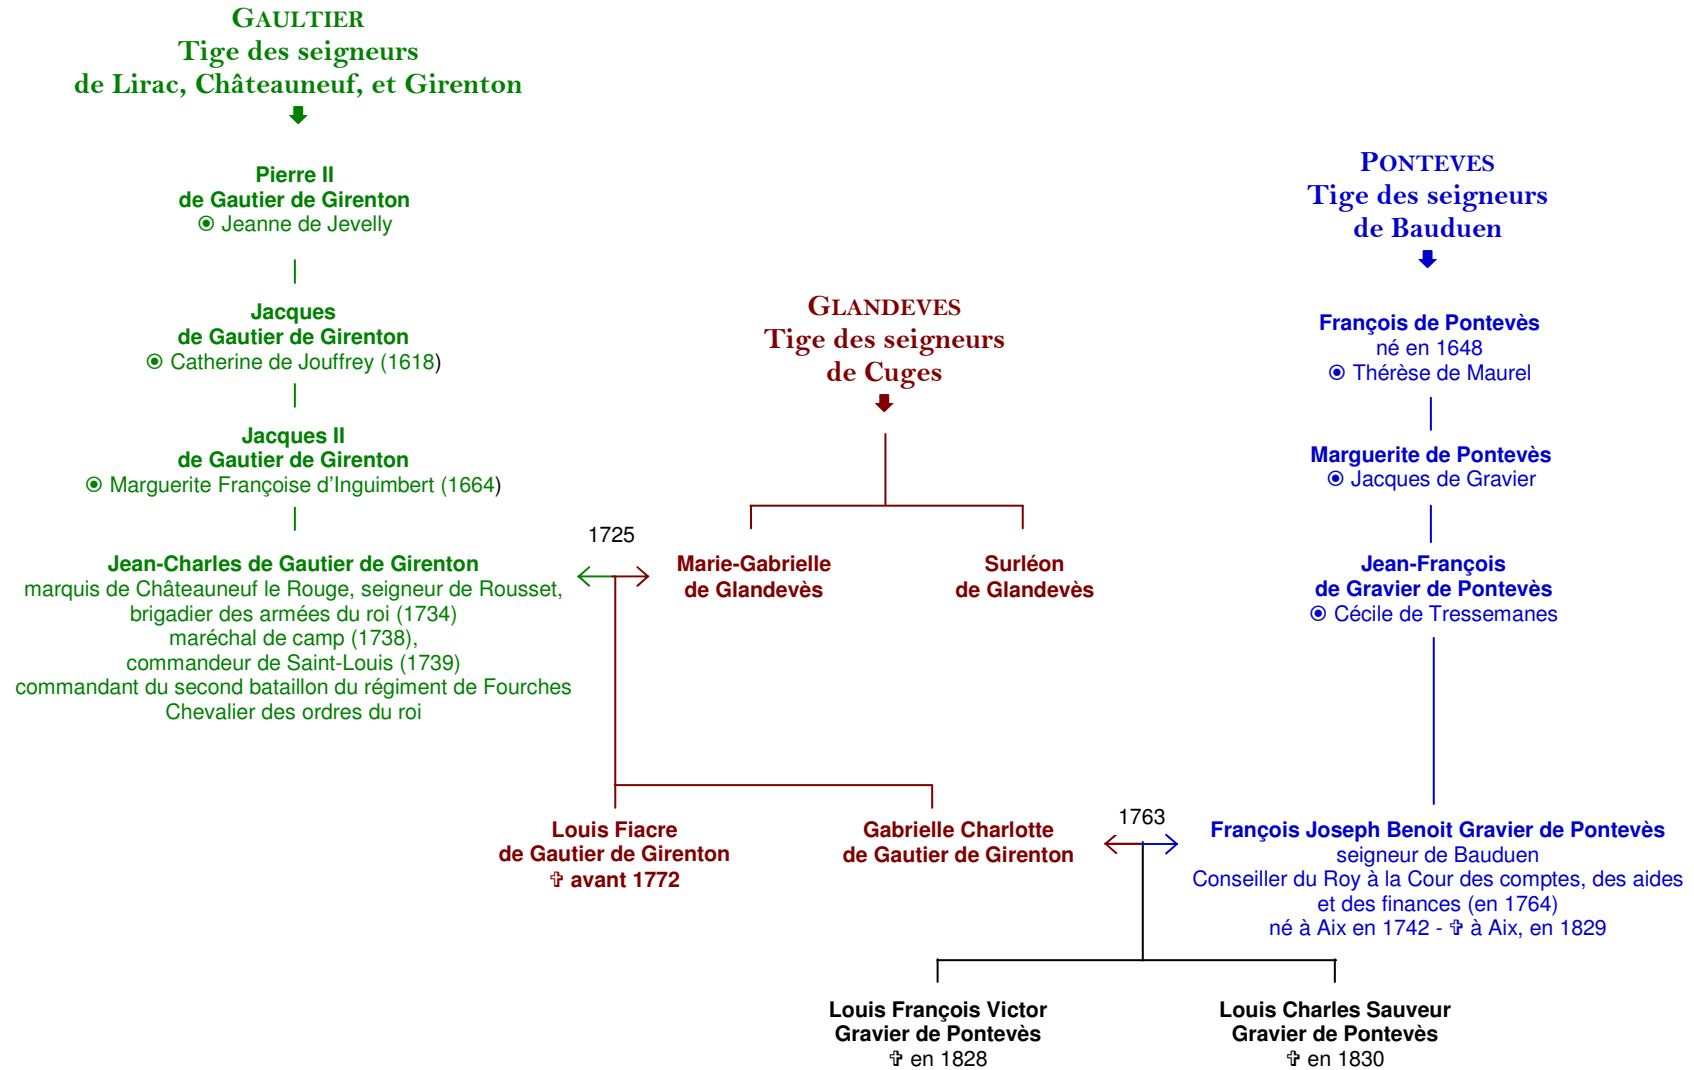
GAULTIER
Tige des seigneurs
de Lirac, Châteauneuf, et Girenton

Pierre II
de Gautier de Girenton
⦿ Jeanne de Jevelly

Jacques
de Gautier de Girenton
⦿ Catherine de Jouffrey (1618)

Jacques II
de Gautier de Girenton
⦿ Marguerite Françoise d'Inguimbert (1664)

Jean-Charles de Gautier de Girenton
marquis de Châteauneuf le Rouge, seigneur de Rousset,
brigadier des armées du roi (1734)
maréchal de camp (1738),
commandeur de Saint-Louis (1739)
commandant du second bataillon du régiment de Fourches
Chevalier des ordres du roi

1725

GLANDEVES
Tige des seigneurs
de Cuges

Marie-Gabrielle
de Glandevès

Surléon
de Glandevès

PONTEVES
Tige des seigneurs
de Bauduen

François de Pontevès
né en 1648
⦿ Thérèse de Maurel

Marguerite de Pontevès
⦿ Jacques de Gravier

Jean-François
de Gravier de Pontevès
⦿ Cécile de Tressemanes

Louis Fiacre
de Gautier de Girenton
✝ avant 1772

Gabrielle Charlotte
de Gautier de Girenton

1763

François Joseph Benoit Gravier de Pontevès
seigneur de Bauduen
Conseiller du Roy à la Cour des comptes, des aides
et des finances (en 1764)
né à Aix en 1742 - ✝ à Aix, en 1829

Louis François Victor
Gravier de Pontevès
✝ en 1828

Louis Charles Sauveur
Gravier de Pontevès
✝ en 1830